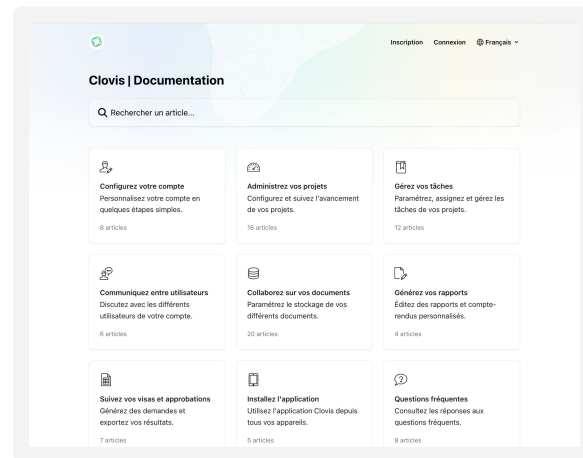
Inscription Connexion Français

Clovis | Documentation

Rechercher un article...

Configurez votre compte
Personnalisez votre compte en quelques étapes simples.
8 articles

Administrez vos projets
Configurez et suivez l'avancement de vos projets.
16 articles

Gérez vos tâches
Paramétrez, assignez et gérez les tâches de vos projets.
12 articles

Communiquez entre utilisateurs
Discutez avec les différents utilisateurs de votre compte.
6 articles

Collaborez sur vos documents
Paramétrez le stockage de vos différents documents.
20 articles

Générez vos rapports
Éditez des rapports et compte-rendus personnalisés.
4 articles

Suivez vos visas et approbations
Générez des demandes et exportez vos résultats.
7 articles

Installez l'application
Utilisez l'application Clovis depuis tous vos appareils.
5 articles

Questions fréquentes
Consultez les réponses aux questions fréquents.
8 articles